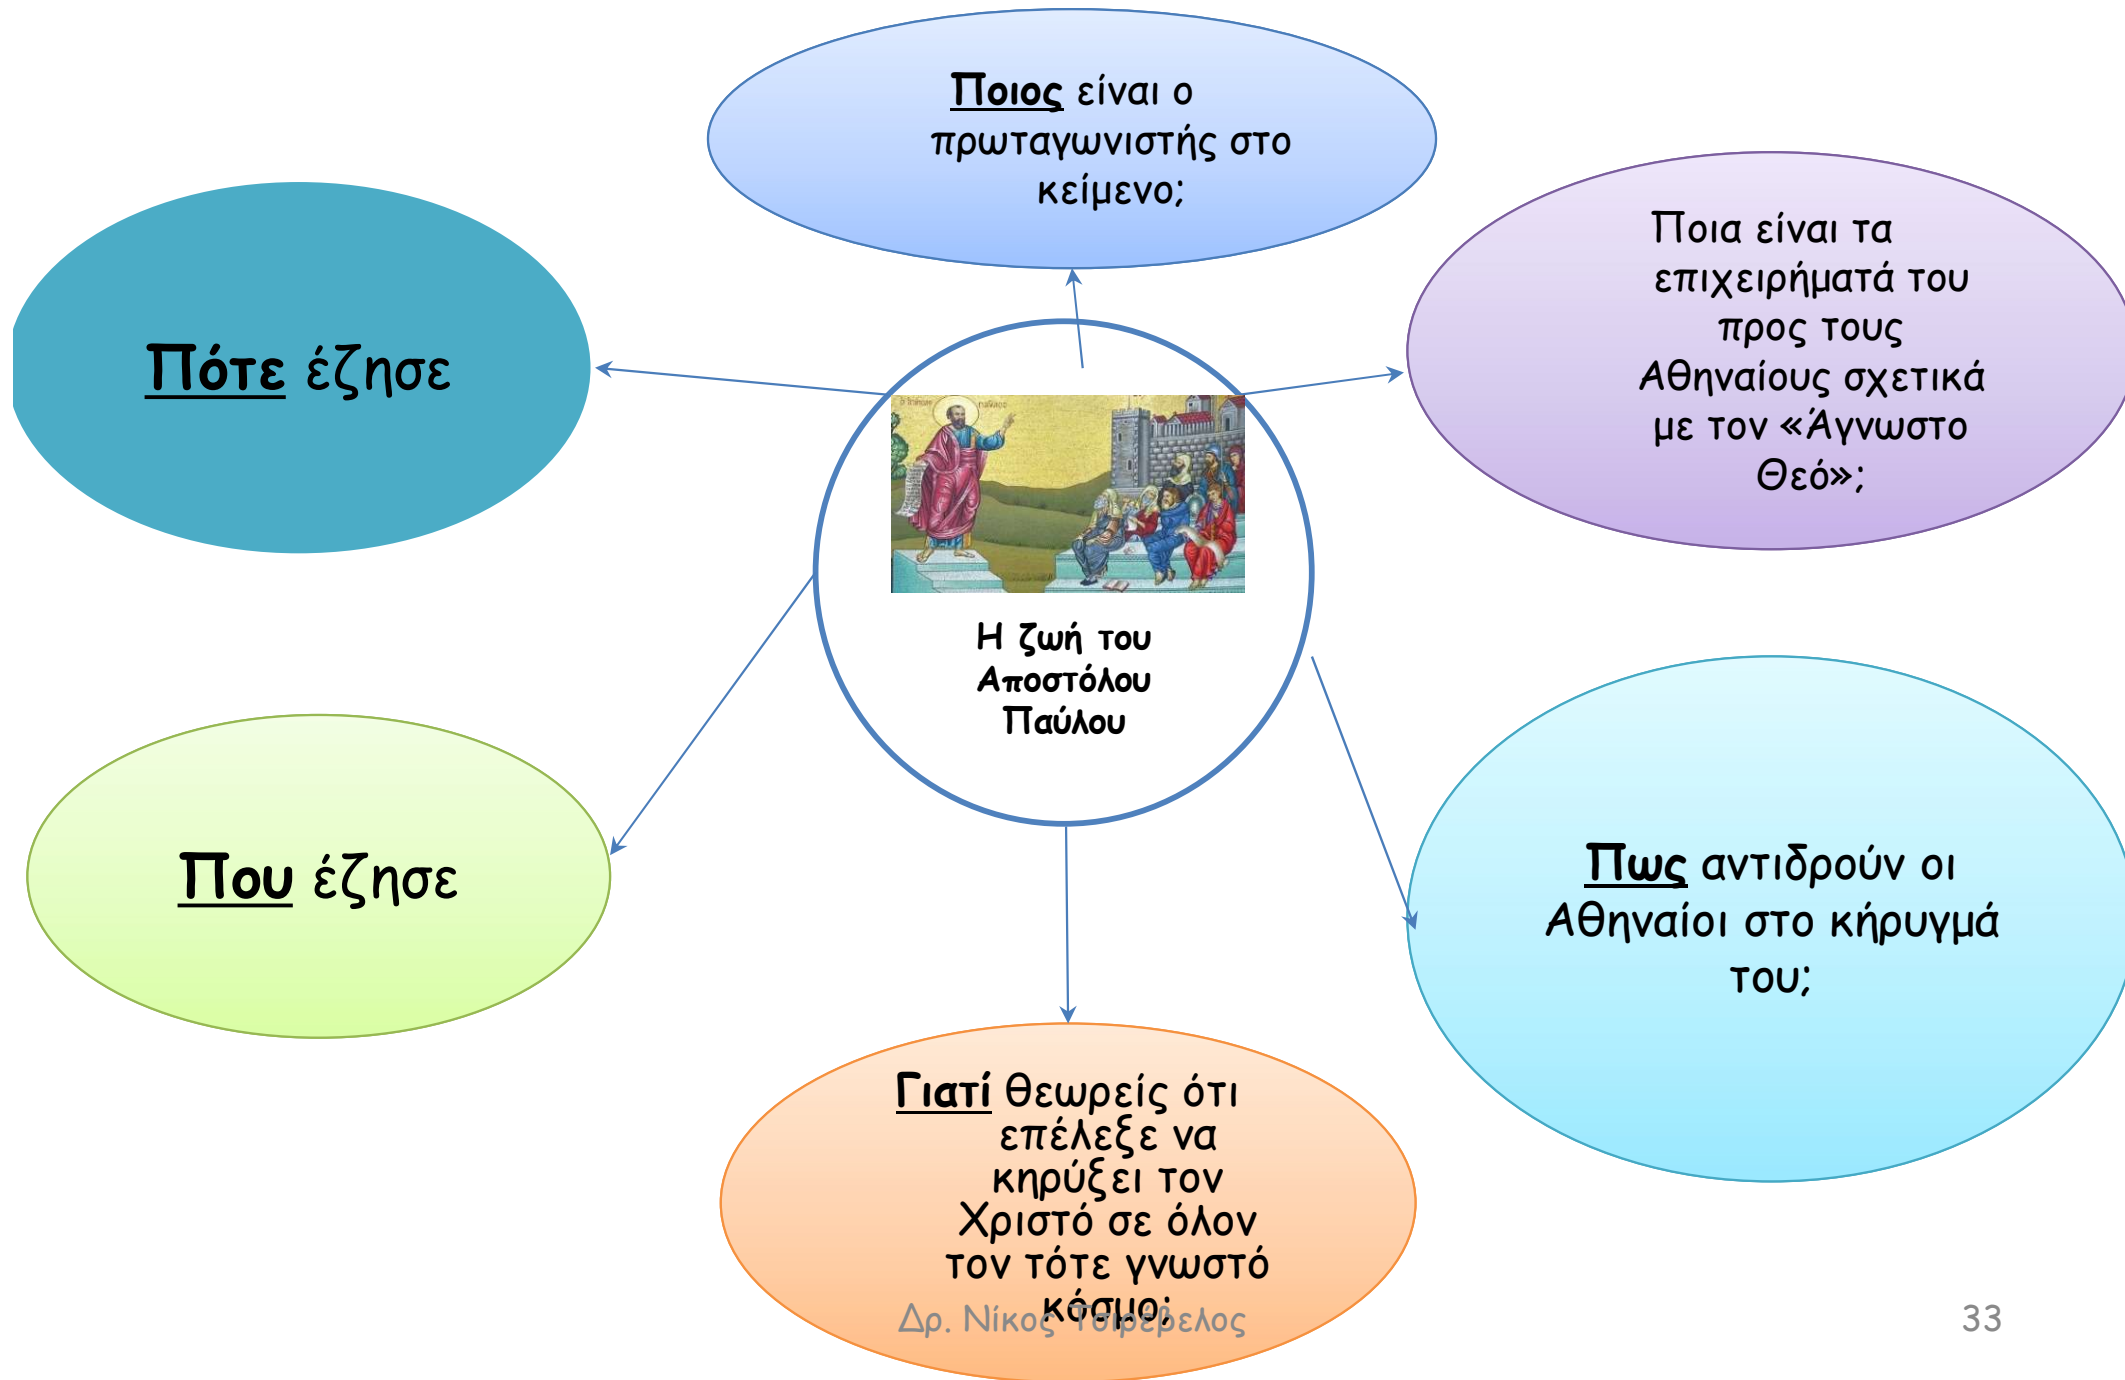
Ποιος είναι ο πρωταγωνιστής στο κείμενο;

Πότε έζησε

Ποια είναι τα επιχειρήματά του προς τους Αθηναίους σχετικά με τον «Άγνωστο Θεό»;

Η ζωή του Αποστόλου Παύλου

Που έζησε

Πως αντιδρούν οι Αθηναίοι στο κήρυγμά του;

Γιατί θεωρείς ότι επέλεξε να κηρύξει τον Χριστό σε όλον τον τότε γνωστό κόσμο;

Δρ. Νίκος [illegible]

33